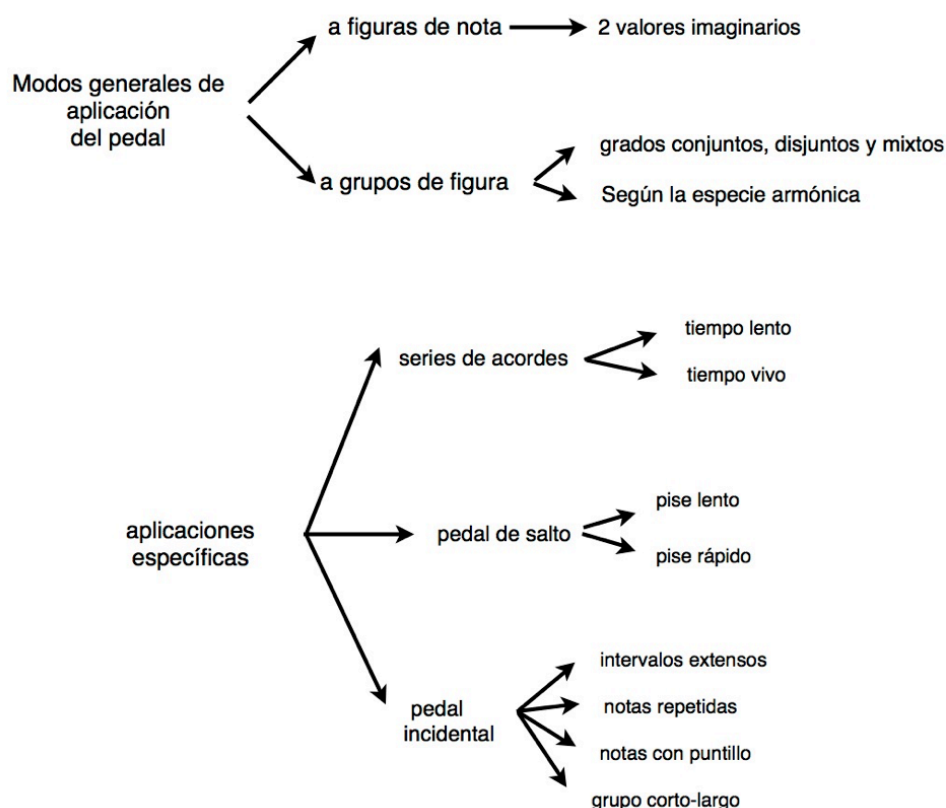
Modos generales de aplicación del pedal

a figuras de nota

2 valores imaginarios

a grupos de figura

grados conjuntos, disjuntos y mixtos

Según la especie armónica

aplicaciones específicas

series de acordes

tiempo lento

tiempo vivo

pedal de salto

pise lento

pise rápido

pedal incidental

intervalos extensos

notas repetidas

notas con puntillo

grupo corto-largo